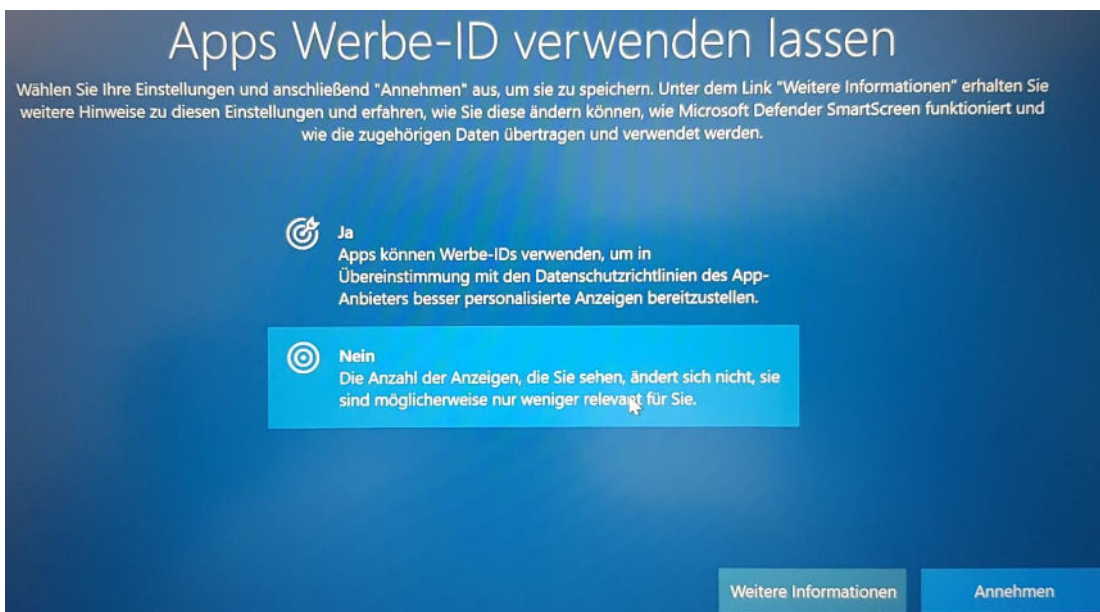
Apps Werbe-ID verwenden lassen

Wählen Sie Ihre Einstellungen und anschließend "Annehmen" aus, um sie zu speichern. Unter dem Link "Weitere Informationen" erhalten Sie weitere Hinweise zu diesen Einstellungen und erfahren, wie Sie diese ändern können, wie Microsoft Defender SmartScreen funktioniert und wie die zugehörigen Daten übertragen und verwendet werden.

Ja
Apps können Werbe-IDs verwenden, um in Übereinstimmung mit den Datenschutzrichtlinien des App-Anbieters besser personalisierte Anzeigen bereitzustellen.

Nein
Die Anzahl der Anzeigen, die Sie sehen, ändert sich nicht, sie sind möglicherweise nur weniger relevant für Sie.

Weitere Informationen

Annehmen